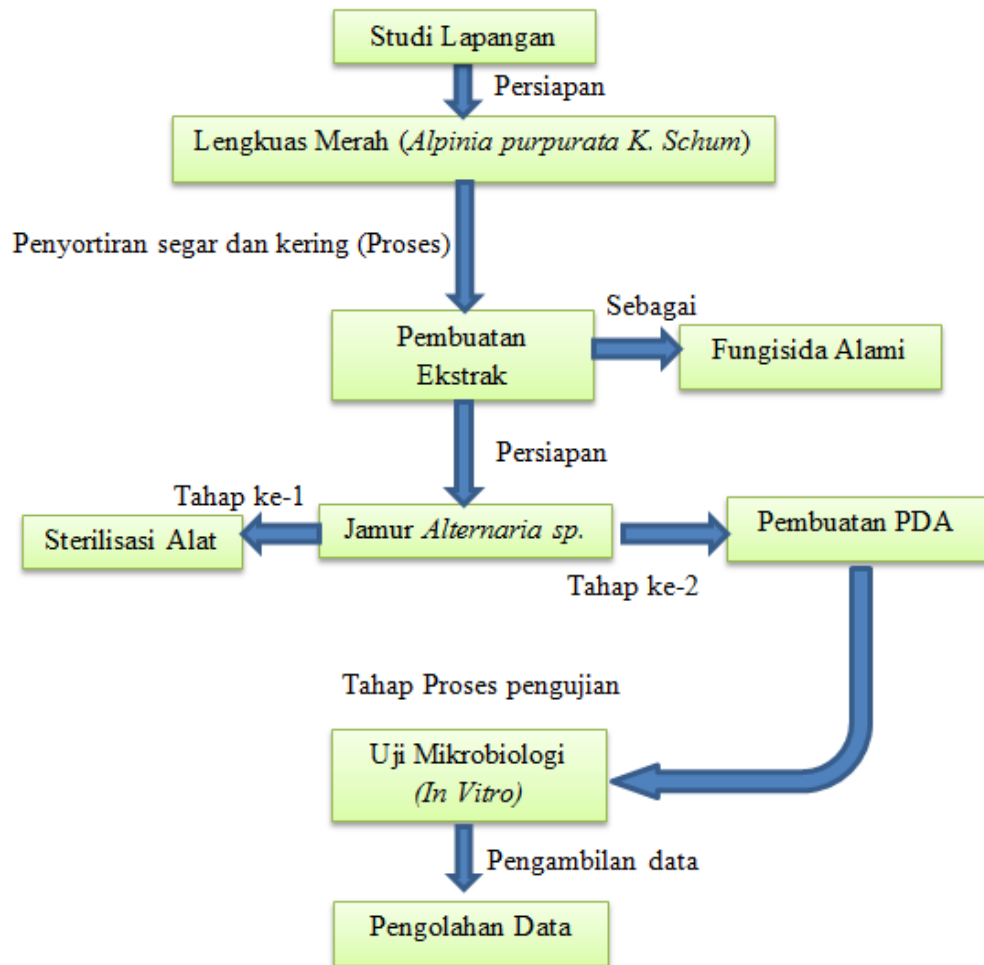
Studi Lapangan

Persiapan

Lengkuas Merah (Alpinia purpurata K. Schum)

Penyortiran segar dan kering (Proses)

Pembuatan Ekstrak

Sebagai

Fungisida Alami

Persiapan

Tahap ke-1

Sterilisasi Alat

Jamur Alternaria sp.

Pembuatan PDA

Tahap ke-2

Tahap Proses pengujian

Uji Mikrobiologi (In Vitro)

Pengambilan data

Pengolahan Data